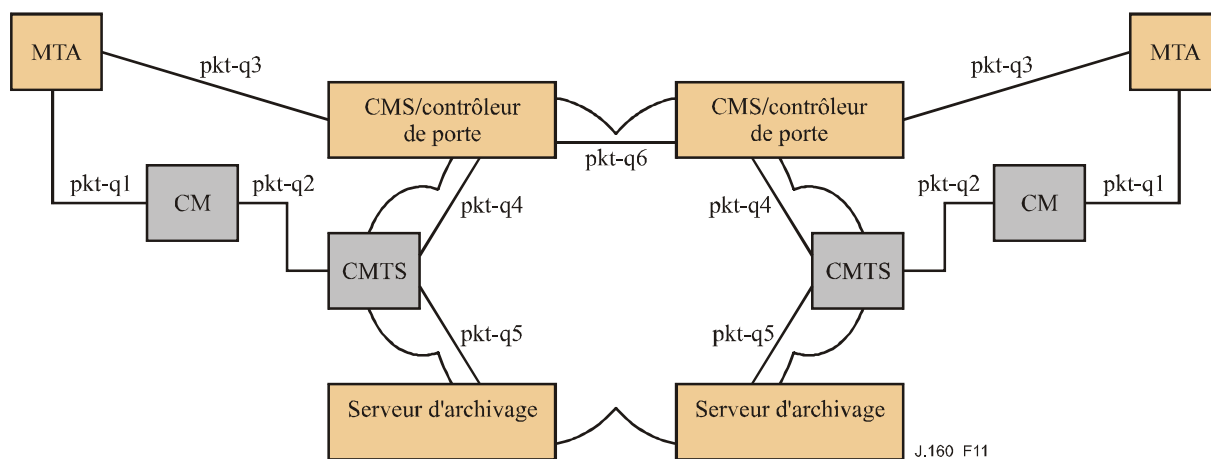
MTA

pkt-q3

CMS/contrôleur de porte

CMS/contrôleur de porte

pkt-q3

MTA

pkt-q6

pkt-q1

CM

pkt-q2

pkt-q4

pkt-q4

pkt-q2

CM

pkt-q1

CMTS

CMTS

pkt-q5

pkt-q5

Serveur d'archivage

Serveur d'archivage

J.160_F11